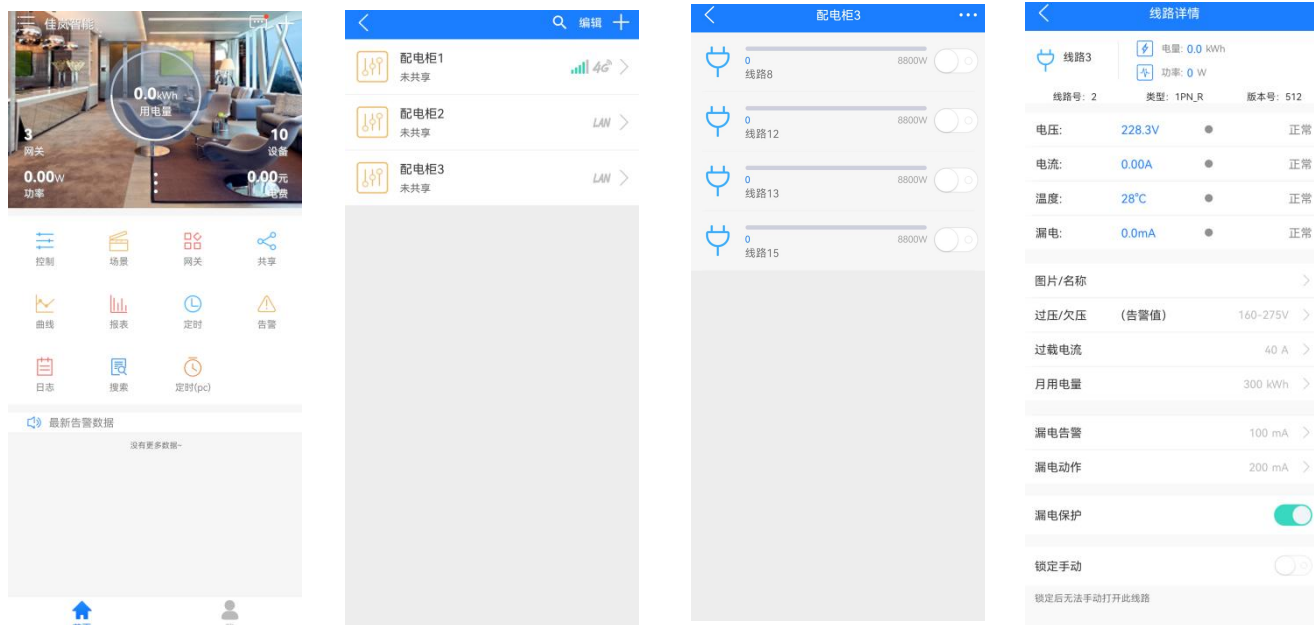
佳岚智能

0.0kWh
用电量

3
网关

10
设备

0.00W
功率

0.00元
电费

控制
场景
网关
共享
曲线
报表
定时
告警
日志
搜索
定时(pc)

最新告警数据

没有更多数据~

编辑

配电柜1
未共享
4G

配电柜2
未共享
LAN

配电柜3
未共享
LAN

配电柜3

0
8800W
线路8

0
8800W
线路12

0
8800W
线路13

0
8800W
线路15

线路详情

线路3
电量: 0.0 kWh
功率: 0 W

线路号: 2
类型: 1PN_R
版本号: 512

电压: 228.3V 正常
电流: 0.00A 正常
温度: 28°C 正常
漏电: 0.0mA 正常

图片/名称
过压/欠压 (告警值) 160-275V
过载电流 40 A
月用电量 300 kWh

漏电告警 100 mA
漏电动作 200 mA

漏电保护

锁定手动
锁定后无法手动打开此线路